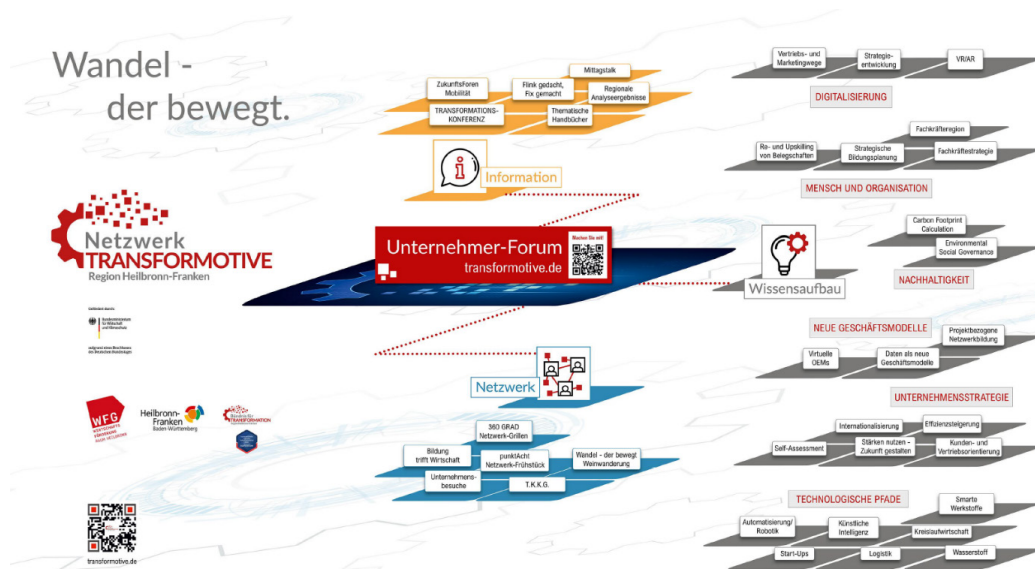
Wandel -
der bewegt.

Netzwerk
TRANSFORMOTIVE
Region Heilbronn-Franken

Gefördert durch:
Bundesministerium für Wirtschaft und Klimaschutz
aufgrund eines Beschlusses des Deutschen Bundestages

WFG
Heilbronn-Franken
Baden-Württemberg
Bündnis für TRANSFORMATION

transformotive.de

ZukunftsForen Mobilität
Flink gedacht, Fix gemacht
Mittagstalk
Regionale Analyseergebnisse
TRANSFORMATIONS-KONFERENZ
Thematische Handbücher

Information

Unternehmer-Forum
transformotive.de
Machen Sie mit!

Netzwerk

360 GRAD Netzwerk-Grillen
Bildung trifft Wirtschaft
punktAcht Netzwerk-Frühstück
Wandel - der bewegt Weinwanderung
Unternehmens-besuche
T.K.K.G.

Wissensaufbau

Vertriebs- und Marketingwege
Strategie-entwicklung
VR/AR
DIGITALISIERUNG

Fachkräfteregion
Re- und Upskilling von Belegschaften
Strategische Bildungsplanung
Fachkräftestrategie
MENSCH UND ORGANISATION

Carbon Footprint Calculation
Environmental Social Governance
NACHHALTIGKEIT

NEUE GESCHÄFTSMODELLE
Projektbezogene Netzwerkbildung
Virtuelle OEMs
Daten als neue Geschäftsmodelle

UNTERNEHMENSSTRATEGIE
Internationalisierung
Effizienzsteigerung
Self-Assessment
Stärken nutzen - Zukunft gestalten
Kunden- und Vertriebsorientierung

TECHNOLOGISCHE PFADE
Smarte Werkstoffe
Automatisierung/ Robotik
Künstliche Intelligenz
Kreislaufwirtschaft
Start-Ups
Logistik
Wasserstoff